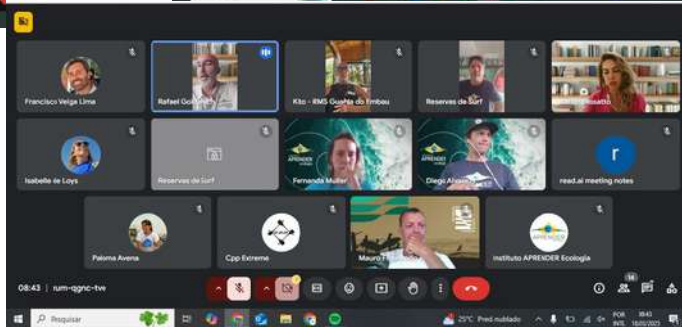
Francisco Veiga Lima
Rafael Go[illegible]
Kito - RMS Guarda do Embau
Reserves de Surf
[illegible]ssatto
Isabelle de Loys
Reservas de Surf
Fernanda Muller
Diego Alvar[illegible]
r
read.ai meeting notes
Paloma Avena
Cpp Extreme
Mauro F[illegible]
Instituto APRENDER Ecologia
APRENDER
APRENDER
08:43 | rum-qgnc-tve
Pesquisar
25°C Pred nublado
POR INTL
08:43
18/01/2023